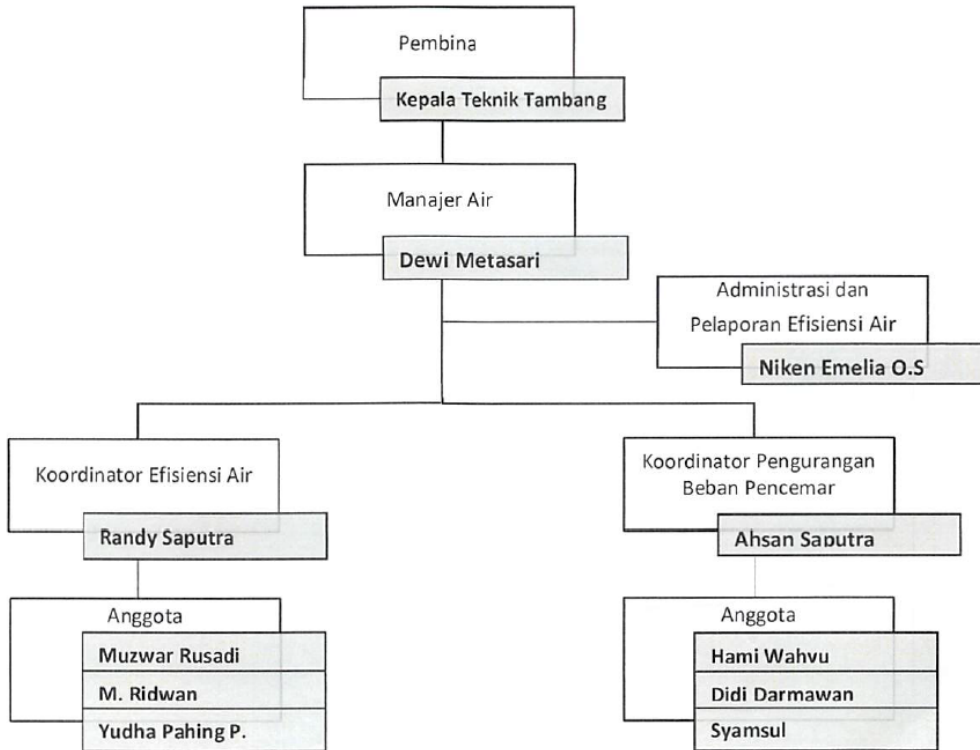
Pembina

Kepala Teknik Tambang

Manajer Air

Dewi Metasari

Administrasi dan Pelaporan Efisiensi Air

Niken Emelia O.S

Koordinator Efisiensi Air

Randy Saputra

Anggota

Muzwar Rusadi

M. Ridwan

Yudha Pahing P.

Koordinator Pengurangan Beban Pencemar

Ahsan Saputra

Anggota

Hami Wahyu

Didi Darmawan

Syamsul